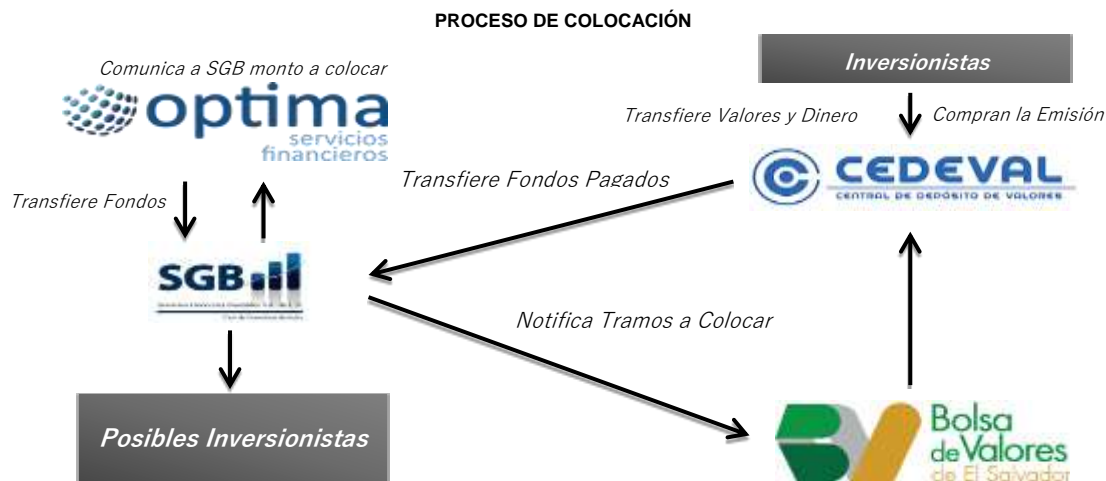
PROCESO DE COLOCACIÓN

Comunica a SGB monto a colocar

optima
servicios
financieros

Inversionistas

Transfiere Valores y Dinero

Compran la Emisión

CEDEVAL
CENTRAL DE DEPÓSITO DE VALORES

Transfiere Fondos Pagados

Transfiere Fondos

SGB

Notifica Tramos a Colocar

Posibles Inversionistas

Bolsa de Valores de El Salvador